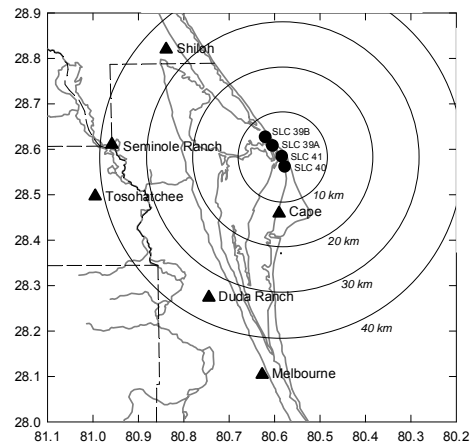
28.9
28.8
28.7
28.6
28.5
28.4
28.3
28.2
28.1
28.0

Shiloh
Seminole Ranch
Tosohatchee
SLC 39B
SLC 39A
SLC 41
SLC 40
10 km
Cape
20 km
30 km
Duda Ranch
40 km
Melbourne

81.1 81.0 80.9 80.8 80.7 80.6 80.5 80.4 80.3 80.2